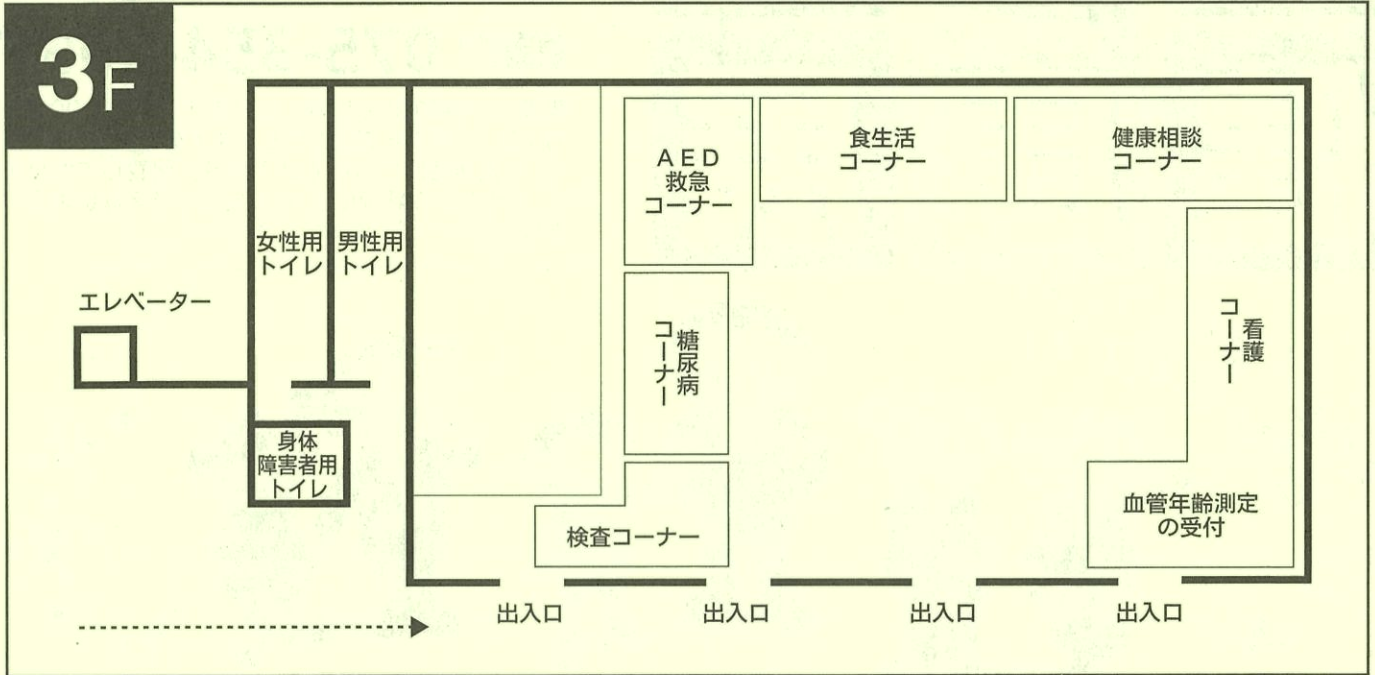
3F

エレベーター

女性用トイレ

男性用トイレ

身体障害者用トイレ

AED
救急
コーナー

食生活
コーナー

健康相談
コーナー

糖尿病
コーナー

看護
コーナー

検査コーナー

血管年齢測定
の受付

出入口　出入口　出入口　出入口